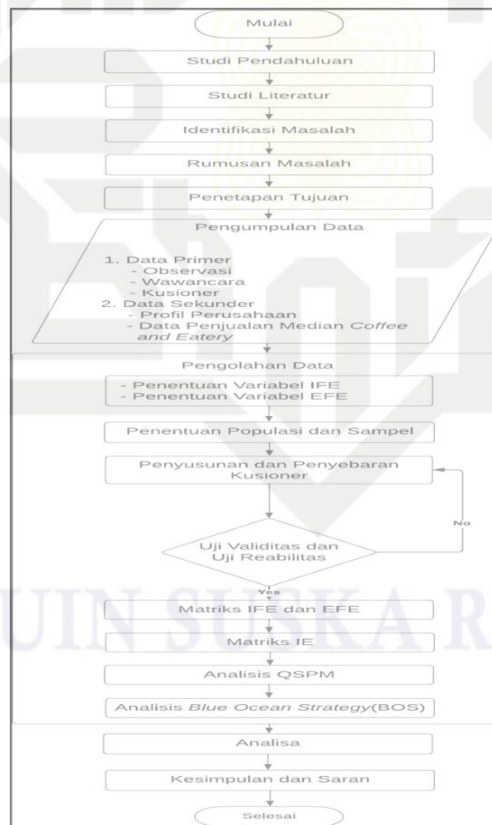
Mulai

Studi Pendahuluan

Studi Literatur

Identifikasi Masalah

Rumusan Masalah

Penetapan Tujuan

Pengumpulan Data

1. Data Primer
- Observasi
- Wawancara
- Kusioner
2. Data Sekunder
- Profil Perusahaan
- Data Penjualan Median *Coffee and Eatery*

Pengolahan Data

- Penentuan Variabel IFE
- Penentuan Variabel EFE

Penentuan Populasi dan Sampel

Penyusunan dan Penyebaran Kusioner

No

Uji Validitas dan Uji Reabilitas

Yes

Matriks IFE dan EFE

Matriks IE

Analisis QSPM

Analisis *Blue Ocean Strategy*(BOS)

Analisa

Kesimpulan dan Saran

Selesai

UIN SUSKA R